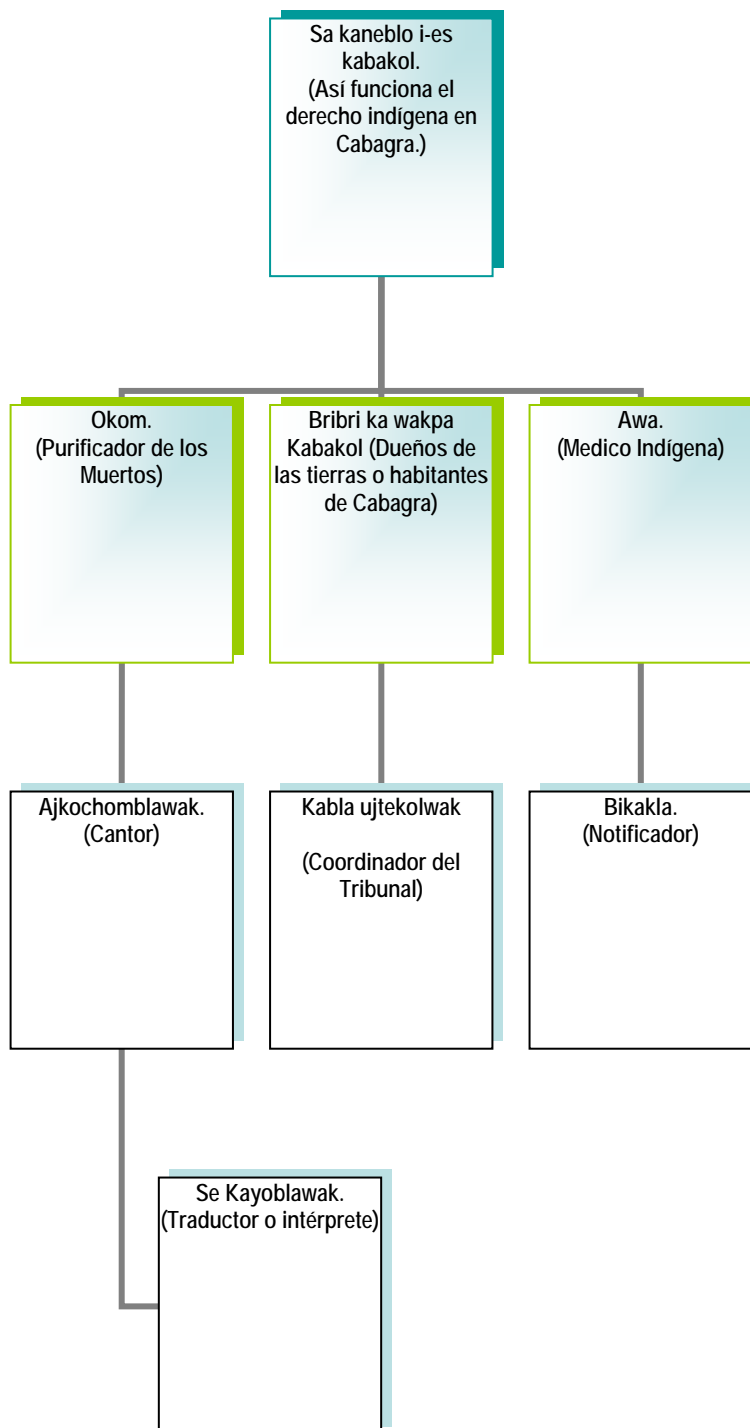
Sa kaneblo i-es kabakol. (Así funciona el derecho indígena en Cabagra.)

Okom. (Purificador de los Muertos)

Bribri ka wakpa Kabakol (Dueños de las tierras o habitantes de Cabagra)

Awa. (Medico Indígena)

Ajkochomblawak. (Cantor)

Kabla ujtekolwak

(Coordinador del Tribunal)

Bikakla. (Notificador)

Se Kayoblawak. (Traductor o intérprete)